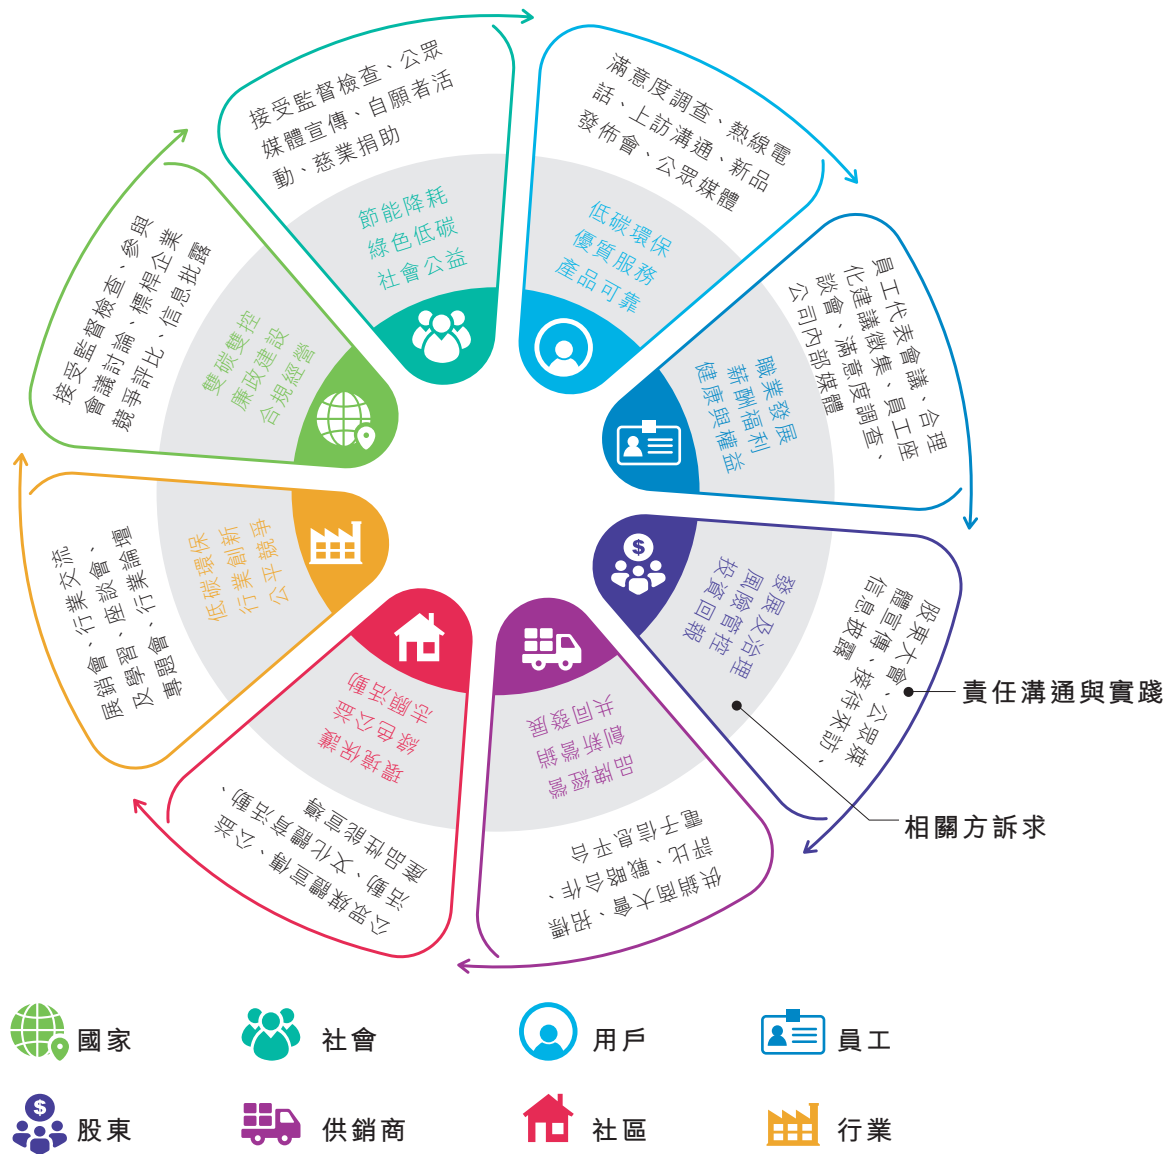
接受監督檢查、公眾媒體宣傳、自願者活動、慈業捐助

節能降耗
綠色低碳
社會公益

滿意度調查、熱線電話、上訪溝通、新品發佈會、公眾媒體

低碳環保
優質服務
產品可靠

員工代表會議、合理化建議徵集、員工座談會、滿意度調查、公司內部媒體

職業發展
薪酬福利
健康與權益

股東大會、公眾媒體宣傳、接待來訪、信息披露

發展及治理
風險管控
投資回報

供銷商大會、招標、戰略合作、互訪、信息平台

誠信經營
創新發展
合作共贏

公眾媒體宣傳、公益活動、文化體育活動、產品性能宣講

環境保護
綠色公益
共贏活動

展銷會、行業交流及學習、座談會、行業論壇專題會

低碳環保
行業創新
公平競爭

接受監督檢查、參與會議討論、標桿企業競爭評比、信息批露

雙碳雙控
廉政建設
合規經營

責任溝通與實踐

相關方訴求

國家
社會
用戶
員工
股東
供銷商
社區
行業